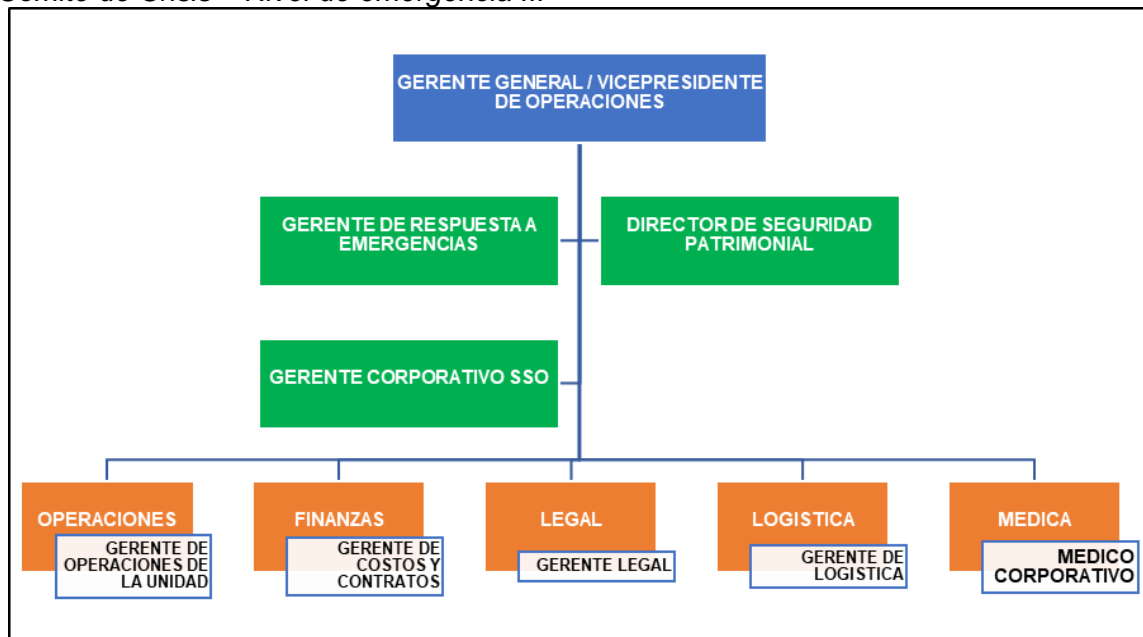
Comité de Crisis – Nivel de emergencia III

GERENTE GENERAL / VICEPRESIDENTE DE OPERACIONES

GERENTE DE RESPUESTA A EMERGENCIAS

DIRECTOR DE SEGURIDAD PATRIMONIAL

GERENTE CORPORATIVO SSO

OPERACIONES

GERENTE DE OPERACIONES DE LA UNIDAD

FINANZAS

GERENTE DE COSTOS Y CONTRATOS

LEGAL

GERENTE LEGAL

LOGISTICA

GERENTE DE LOGISTICA

MEDICA

MEDICO CORPORATIVO